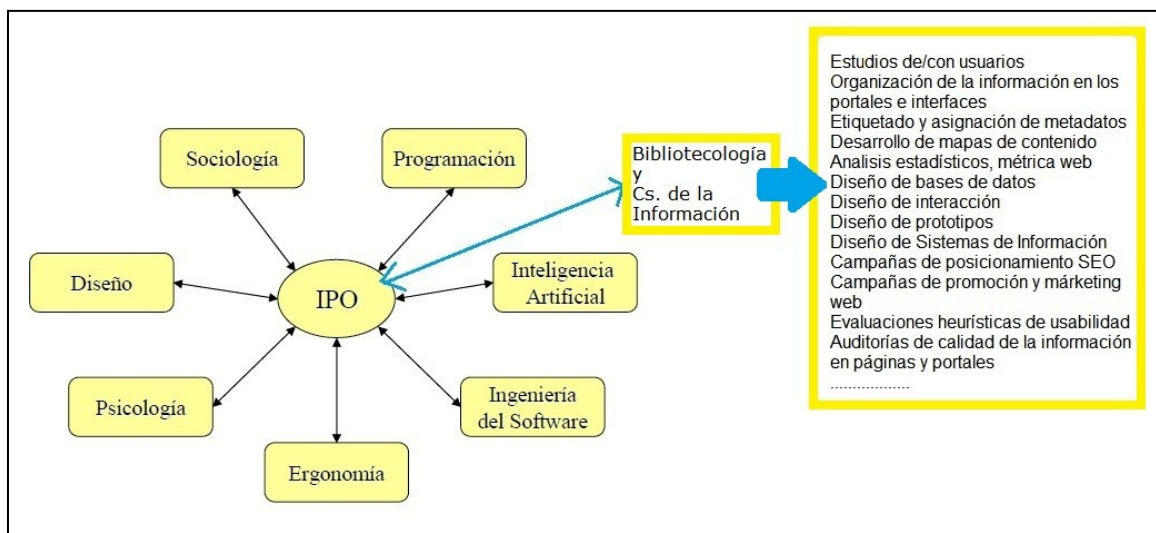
Sociología

Programación

Diseño

IPO

Inteligencia Artificial

Psicología

Ingeniería del Software

Ergonomía

Bibliotecología y Cs. de la Información

Estudios de/con usuarios
Organización de la información en los portales e interfaces
Etiquetado y asignación de metadatos
Desarrollo de mapas de contenido
Analisis estadísticos, métrica web
Diseño de bases de datos
Diseño de interacción
Diseño de prototipos
Diseño de Sistemas de Información
Campañas de posicionamiento SEO
Campañas de promoción y márketing web
Evaluaciones heurísticas de usabilidad
Auditorías de calidad de la información en páginas y portales
...................